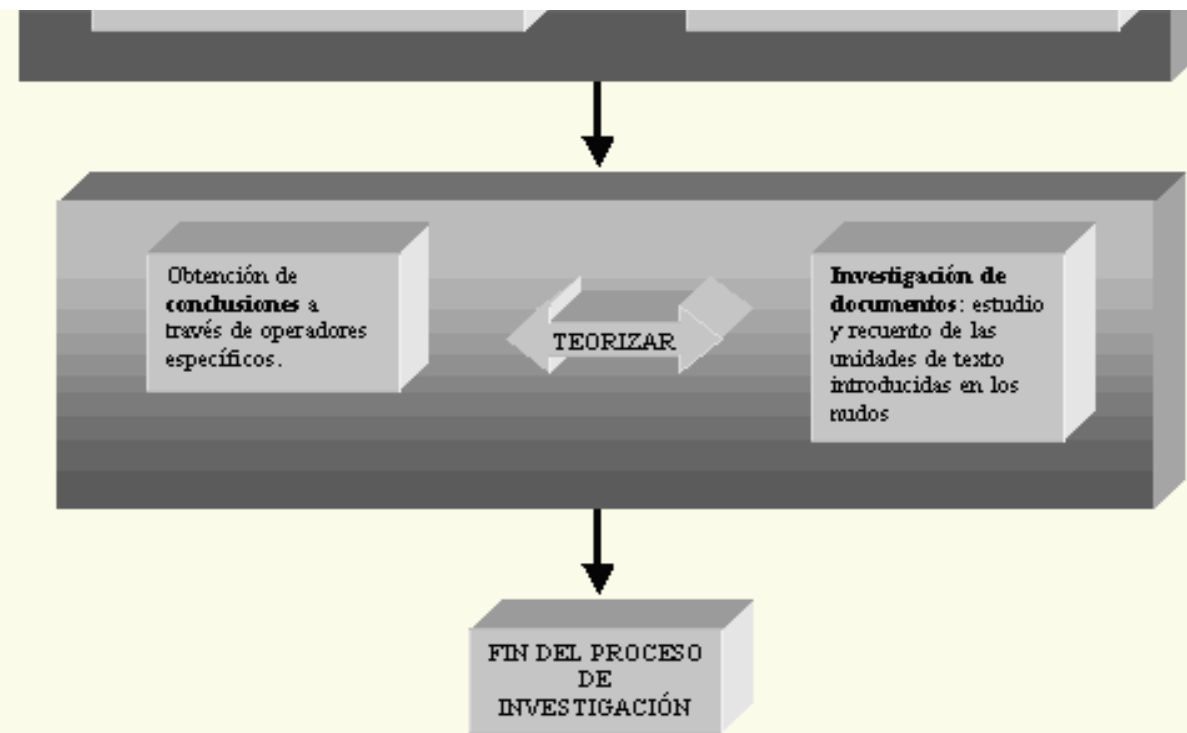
Obtención de **conclusiones** a través de operadores específicos.

TEORIZAR

**Investigación de documentos**: estudio y recuento de las unidades de texto introducidas en los nudos

FIN DEL PROCESO DE INVESTIGACIÓN